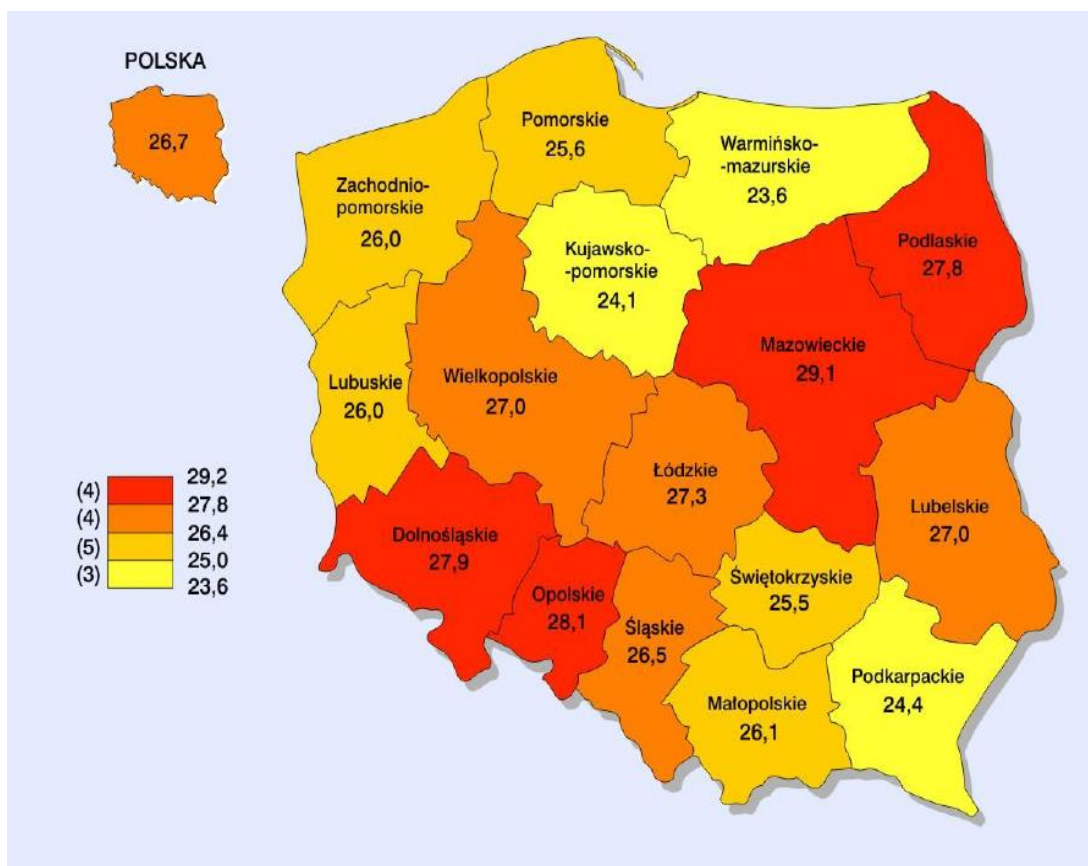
POLSKA
26,7

Pomorskie
25,6

Warmińsko-
-mazurskie
23,6

Zachodnio-
pomorskie
26,0

Kujawsko-
-pomorskie
24,1

Podlaskie
27,8

Mazowieckie
29,1

Lubuskie
26,0

Wielkopolskie
27,0

(4) 29,2
(4) 27,8
(5) 26,4
(3) 25,0
23,6

Łódzkie
27,3

Lubelskie
27,0

Dolnośląskie
27,9

Świętokrzyskie
25,5

Opolskie
28,1

Śląskie
26,5

Podkarpackie
24,4

Małopolskie
26,1